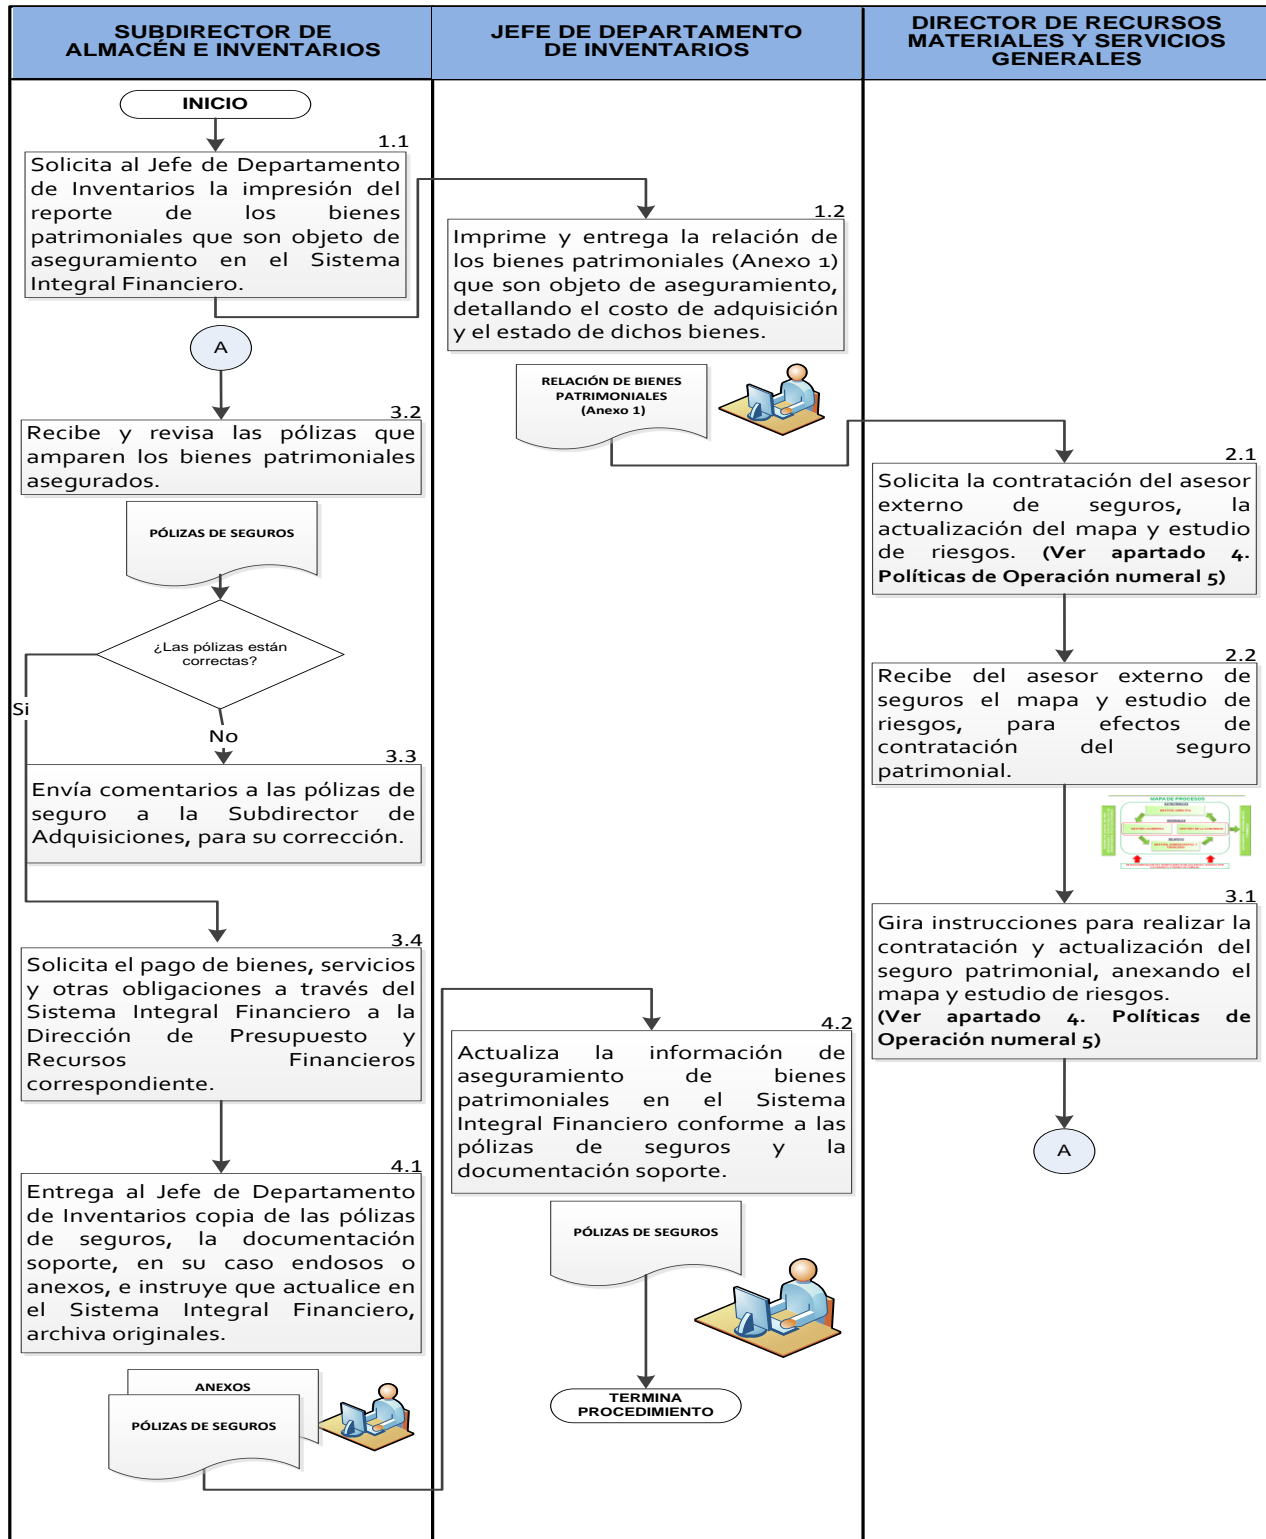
SUBDIRECTOR DE ALMACÉN E INVENTARIOS

JEFE DE DEPARTAMENTO DE INVENTARIOS

DIRECTOR DE RECURSOS MATERIALES Y SERVICIOS GENERALES

INICIO

1.1
Solicita al Jefe de Departamento de Inventarios la impresión del reporte de los bienes patrimoniales que son objeto de aseguramiento en el Sistema Integral Financiero.

1.2
Imprime y entrega la relación de los bienes patrimoniales (Anexo 1) que son objeto de aseguramiento, detallando el costo de adquisición y el estado de dichos bienes.

RELACIÓN DE BIENES PATRIMONIALES (Anexo 1)

A

3.2
Recibe y revisa las pólizas que amparen los bienes patrimoniales asegurados.

PÓLIZAS DE SEGUROS

¿Las pólizas están correctas?

Si

No

3.3
Envía comentarios a las pólizas de seguro a la Subdirector de Adquisiciones, para su corrección.

2.1
Solicita la contratación del asesor externo de seguros, la actualización del mapa y estudio de riesgos. **(Ver apartado 4. Políticas de Operación numeral 5)**

2.2
Recibe del asesor externo de seguros el mapa y estudio de riesgos, para efectos de contratación del seguro patrimonial.

MAPA DE PROCESOS

3.1
Gira instrucciones para realizar la contratación y actualización del seguro patrimonial, anexando el mapa y estudio de riesgos. **(Ver apartado 4. Políticas de Operación numeral 5)**

A

3.4
Solicita el pago de bienes, servicios y otras obligaciones a través del Sistema Integral Financiero a la Dirección de Presupuesto y Recursos Financieros correspondiente.

4.2
Actualiza la información de aseguramiento de bienes patrimoniales en el Sistema Integral Financiero conforme a las pólizas de seguros y la documentación soporte.

4.1
Entrega al Jefe de Departamento de Inventarios copia de las pólizas de seguros, la documentación soporte, en su caso endosos o anexos, e instruye que actualice en el Sistema Integral Financiero, archiva originales.

PÓLIZAS DE SEGUROS

ANEXOS

PÓLIZAS DE SEGUROS

TERMINA PROCEDIMIENTO